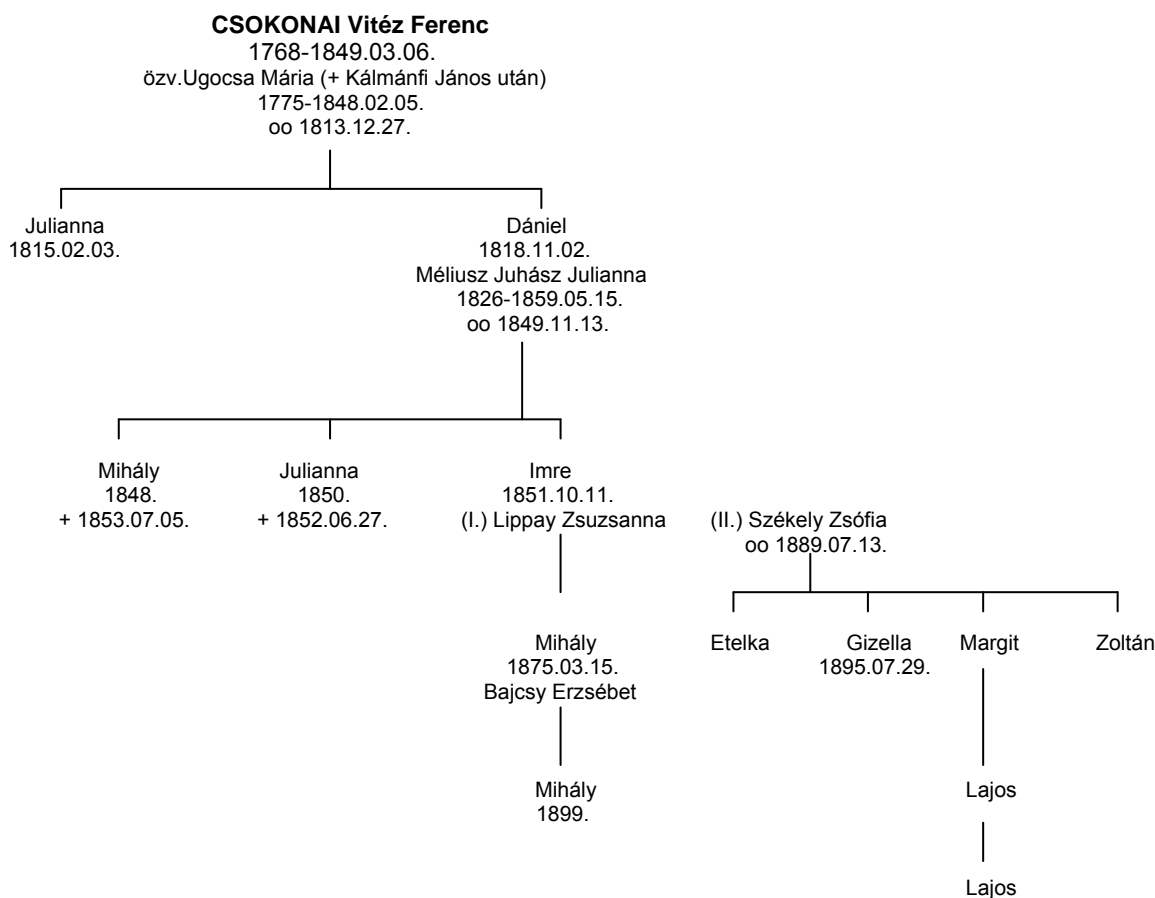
**CSOKONAI Vitéz Ferenc**
1768-1849.03.06.
özv.Ugocsa Mária (+ Kálmánfi János után)
1775-1848.02.05.
oo 1813.12.27.

Julianna
1815.02.03.

Dániel
1818.11.02.
Méliusz Juhász Julianna
1826-1859.05.15.
oo 1849.11.13.

Mihály
1848.
+ 1853.07.05.

Julianna
1850.
+ 1852.06.27.

Imre
1851.10.11.
(I.) Lippay Zsuzsanna

(II.) Székely Zsófia
oo 1889.07.13.

Mihály
1875.03.15.
Bajcsy Erzsébet

Mihály
1899.

Etelka

Gizella
1895.07.29.

Margit

Zoltán

Lajos

Lajos